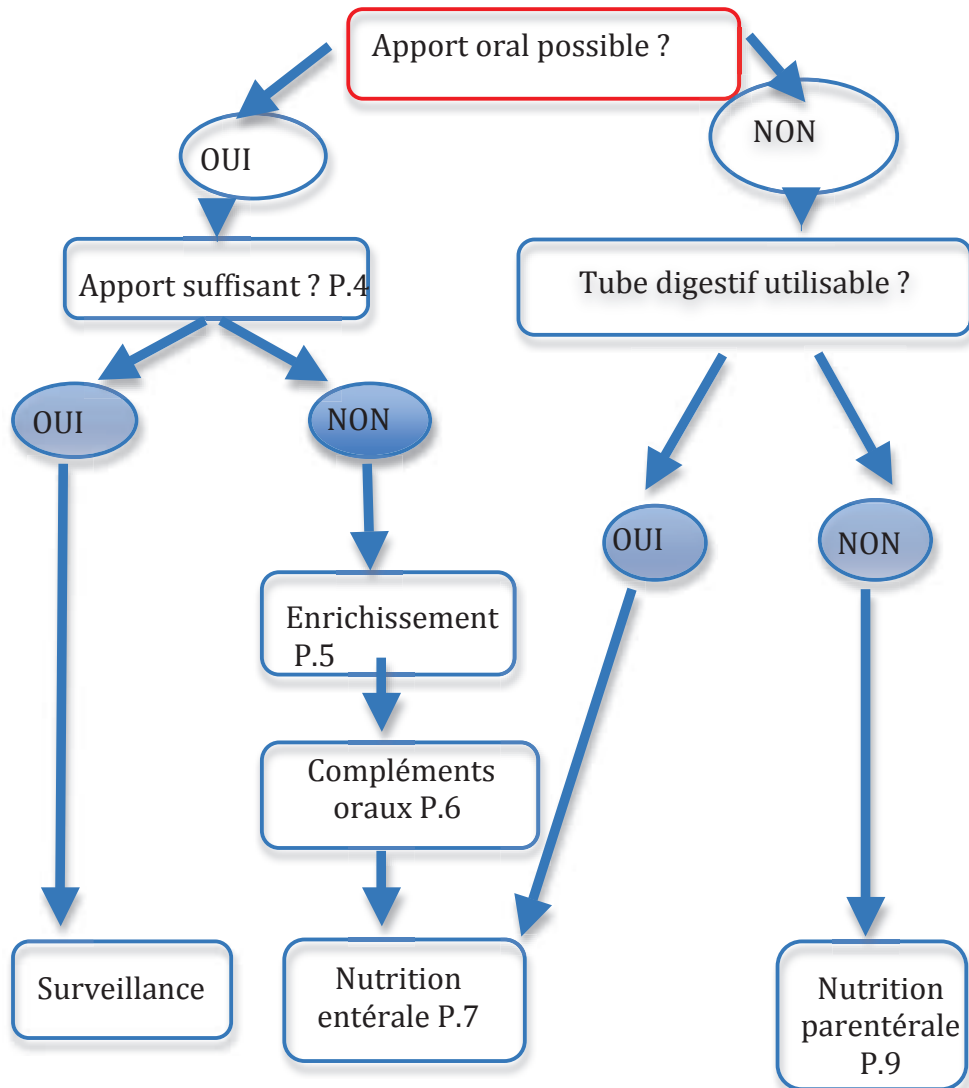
Apport oral possible ?

OUI

NON

Apport suffisant ? P.4

Tube digestif utilisable ?

OUI

NON

OUI

NON

Enrichissement P.5

Compléments oraux P.6

Surveillance

Nutrition entérale P.7

Nutrition parentérale P.9